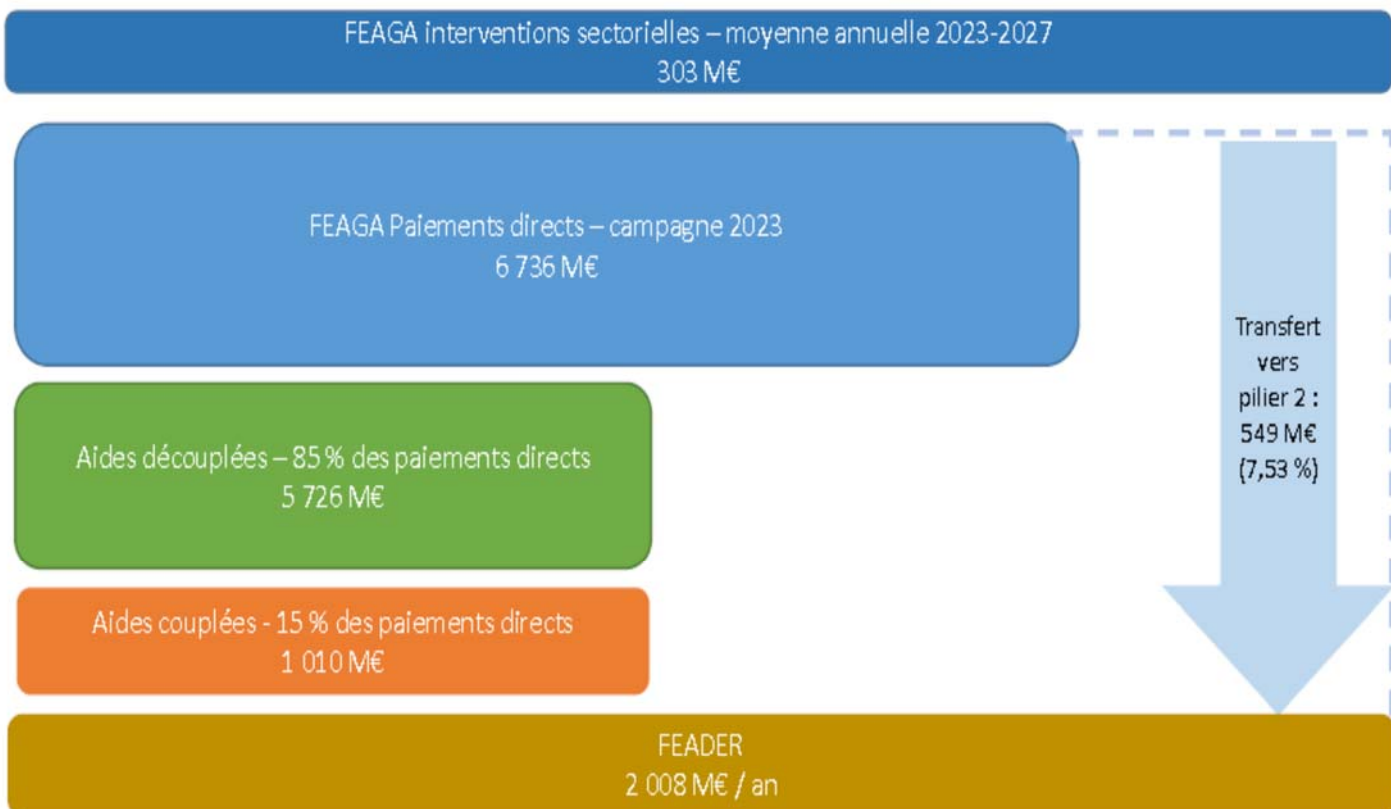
FEAGA interventions sectorielles – moyenne annuelle 2023-2027
303 M€

FEAGA Paiements directs – campagne 2023
6 736 M€

Transfert vers pilier 2 : 549 M€ (7,53 %)

Aides découplées – 85 % des paiements directs
5 726 M€

Aides couplées - 15 % des paiements directs
1 010 M€

FEADER
2 008 M€ / an